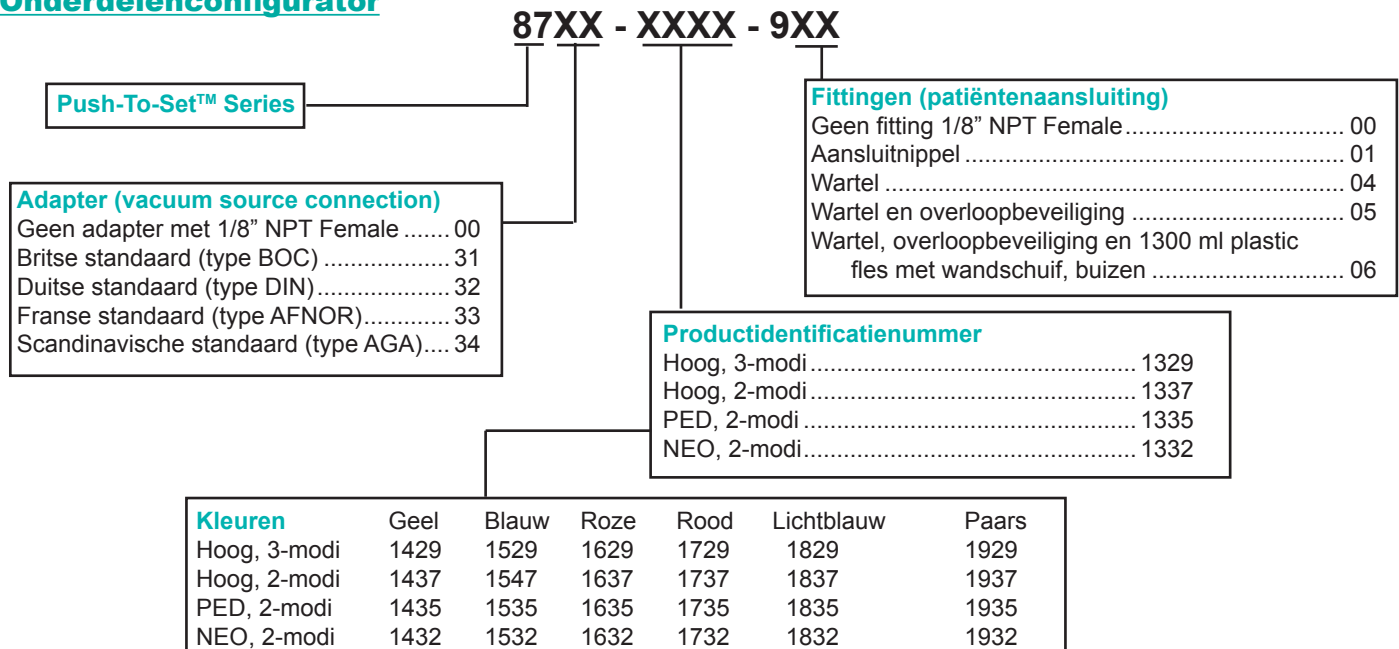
Onderdelenconfigurator

87XX - XXXX - 9XX

Push-To-Set™ Series

Fittingen (patiëntenaansluiting)
Geen fitting 1/8" NPT Female................................ 00
Aansluitnippel ........................................................ 01
Wartel .................................................................... 04
Wartel en overloopbeveiliging ............................... 05
Wartel, overloopbeveiliging en 1300 ml plastic fles met wandschuif, buizen ............................ 06

Adapter (vacuum source connection)
Geen adapter met 1/8" NPT Female ....... 00
Britse standaard (type BOC) ................... 31
Duitse standaard (type DIN).................... 32
Franse standaard (type AFNOR)............. 33
Scandinavische standaard (type AGA).... 34

Productidentificatienummer
Hoog, 3-modi............................................. 1329
Hoog, 2-modi............................................. 1337
PED, 2-modi .............................................. 1335
NEO, 2-modi.............................................. 1332

| Kleuren | Geel | Blauw | Roze | Rood | Lichtblauw | Paars |
|---|---|---|---|---|---|---|
| Hoog, 3-modi | 1429 | 1529 | 1629 | 1729 | 1829 | 1929 |
| Hoog, 2-modi | 1437 | 1547 | 1637 | 1737 | 1837 | 1937 |
| PED, 2-modi | 1435 | 1535 | 1635 | 1735 | 1835 | 1935 |
| NEO, 2-modi | 1432 | 1532 | 1632 | 1732 | 1832 | 1932 |